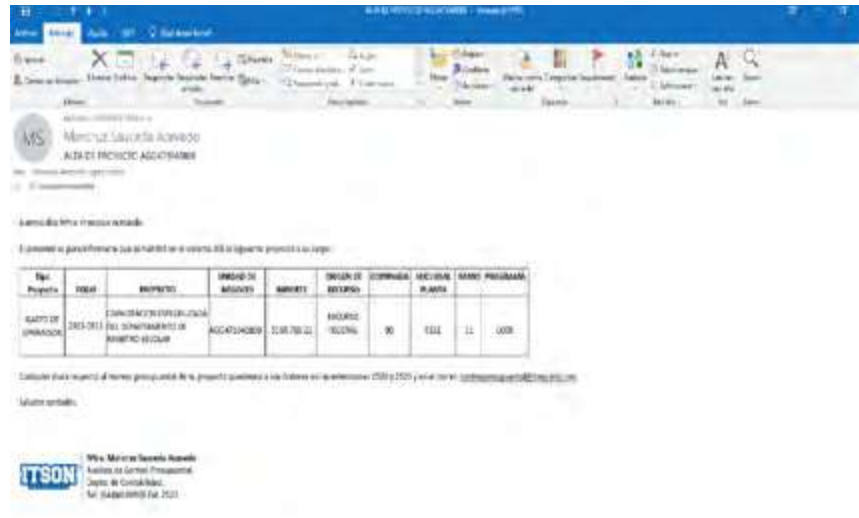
MS

Marcruz Saucedo Acevedo

ALTA DE PROYECTO AGC471940869

Buenos días Mtro. Francisco Estrada.

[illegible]

| Tipo Proyecto | FECHA | PROYECTO | UNIDAD DE NEGOCIOS | IMPORTE | ORIGEN DE RECURSO | COMPAÑÍA | UBICACIÓN PLANTA | RAMO | PROGRAMA |
|---|---|---|---|---|---|---|---|---|---|
| GASTO DE OPERACIÓN | 2021-2022 | CAPACITACIÓN ESPECIALIZADA DEL DEPARTAMENTO DE REGISTRO ESCOLAR | AGC471940869 | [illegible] | RECURSO FEDERAL | 90 | 5102 | 11 | U006 |

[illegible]

Saludos cordiales.

ITSON

Mtra. Marcruz Saucedo Acevedo
Analista de Control Presupuestal
Depto. de Contabilidad
Tel. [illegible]